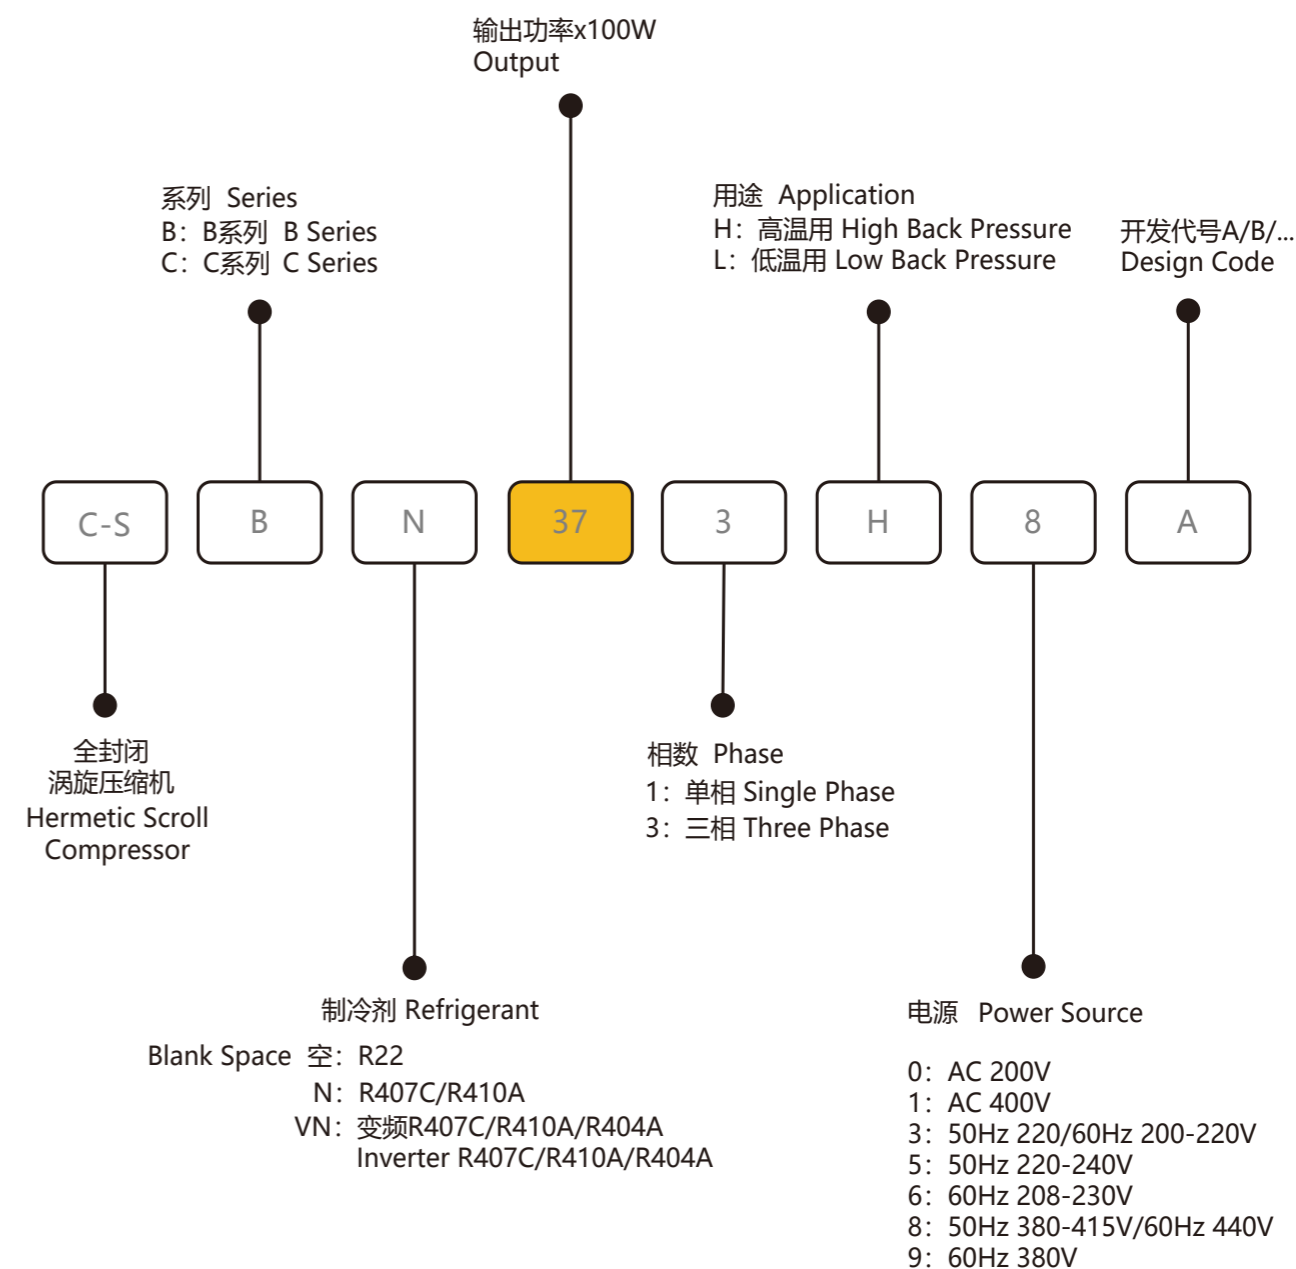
输出功率x100W
Output

系列 Series
B：B系列 B Series
C：C系列 C Series

用途 Application
H：高温用 High Back Pressure
L：低温用 Low Back Pressure

开发代号A/B/...
Design Code

C-S B N 37 3 H 8 A

全封闭
涡旋压缩机
Hermetic Scroll
Compressor

相数 Phase
1：单相 Single Phase
3：三相 Three Phase

制冷剂 Refrigerant
Blank Space 空：R22
N：R407C/R410A
VN：变频R407C/R410A/R404A
Inverter R407C/R410A/R404A

电源 Power Source

0：AC 200V
1：AC 400V
3：50Hz 220/60Hz 200-220V
5：50Hz 220-240V
6：60Hz 208-230V
8：50Hz 380-415V/60Hz 440V
9：60Hz 380V